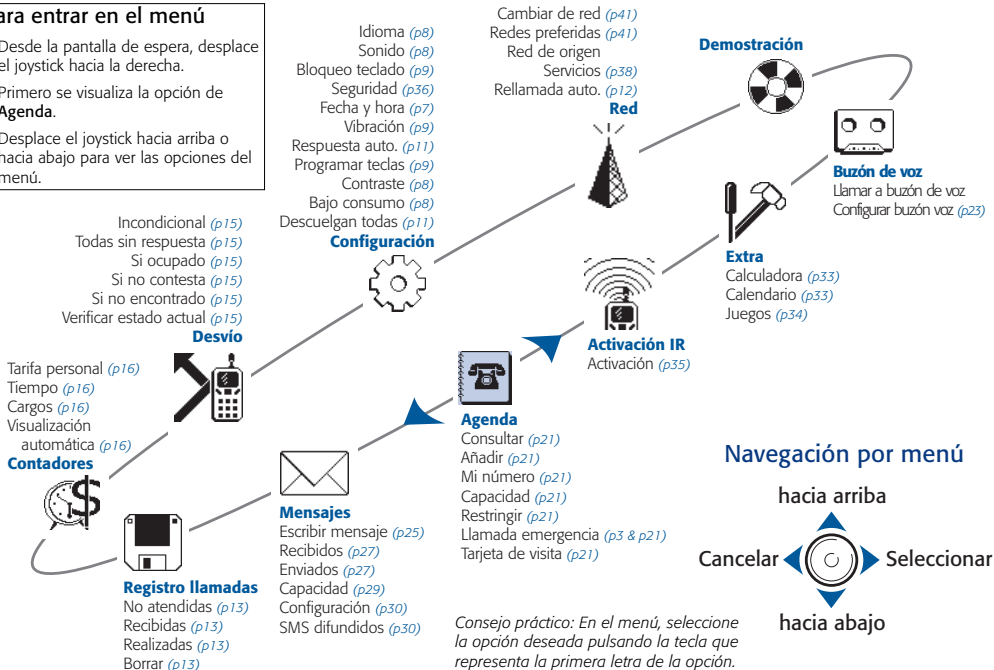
ara entrar en el menú

Desde la pantalla de espera, desplace el joystick hacia la derecha.

Primero se visualiza la opción de **Agenda**.

Desplace el joystick hacia arriba o hacia abajo para ver las opciones del menú.

Idioma *(p8)*
Sonido *(p8)*
Bloqueo teclado *(p9)*
Seguridad *(p36)*
Fecha y hora *(p7)*
Vibración *(p9)*
Respuesta auto. *(p11)*
Programar teclas *(p9)*
Contraste *(p8)*
Bajo consumo *(p8)*
Descuelgan todas *(p11)*
**Configuración**

Cambiar de red *(p41)*
Redes preferidas *(p41)*
Red de origen
Servicios *(p38)*
Rellamada auto. *(p12)*
**Red**

**Demostración**

**Buzón de voz**
Llamar a buzón de voz
Configurar buzón voz *(p23)*

**Extra**
Calculadora *(p33)*
Calendario *(p33)*
Juegos *(p34)*

Incondicional *(p15)*
Todas sin respuesta *(p15)*
Si ocupado *(p15)*
Si no contesta *(p15)*
Si no encontrado *(p15)*
Verificar estado actual *(p15)*
**Desvío**

**Activación IR**
Activación *(p35)*

Tarifa personal *(p16)*
Tiempo *(p16)*
Cargos *(p16)*
Visualización automática *(p16)*
**Contadores**

**Agenda**
Consultar *(p21)*
Añadir *(p21)*
Mi número *(p21)*
Capacidad *(p21)*
Restringir *(p21)*
Llamada emergencia *(p3 & p21)*
Tarjeta de visita *(p21)*

Navegación por menú
hacia arriba
Cancelar
Seleccionar
hacia abajo

**Mensajes**
Escribir mensaje *(p25)*
Recibidos *(p27)*
Enviados *(p27)*
Capacidad *(p29)*
Configuración *(p30)*
SMS difundidos *(p30)*

**Registro llamadas**
No atendidas *(p13)*
Recibidas *(p13)*
Realizadas *(p13)*
Borrar *(p13)*

*Consejo práctico: En el menú, seleccione la opción deseada pulsando la tecla que representa la primera letra de la opción.*